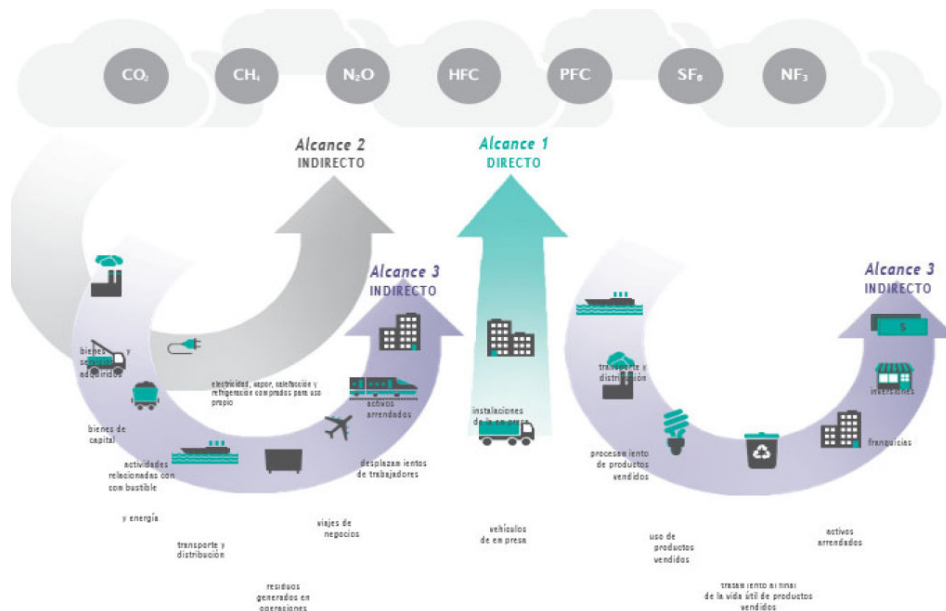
$CO_2$ $CH_4$ $N_2O$ HFC PFC $SF_6$ $NF_3$

Alcance 2
INDIRECTO

Alcance 1
DIRECTO

Alcance 3
INDIRECTO

Alcance 3
INDIRECTO

bienes y servicios adquiridos

electricidad, vapor, calefacción y refrigeración comprados para uso propio

activos arrendados

bienes de capital

actividades relacionadas con combustible

y energía

transporte y distribución

residuos generados en operaciones

viajes de negocios

desplazamientos de trabajadores

instalaciones de la empresa

vehículos de empresa

transporte y distribución

procesamiento de productos vendidos

uso de productos vendidos

tratamiento al final de la vida útil de productos vendidos

franquicias

inversiones

activos arrendados